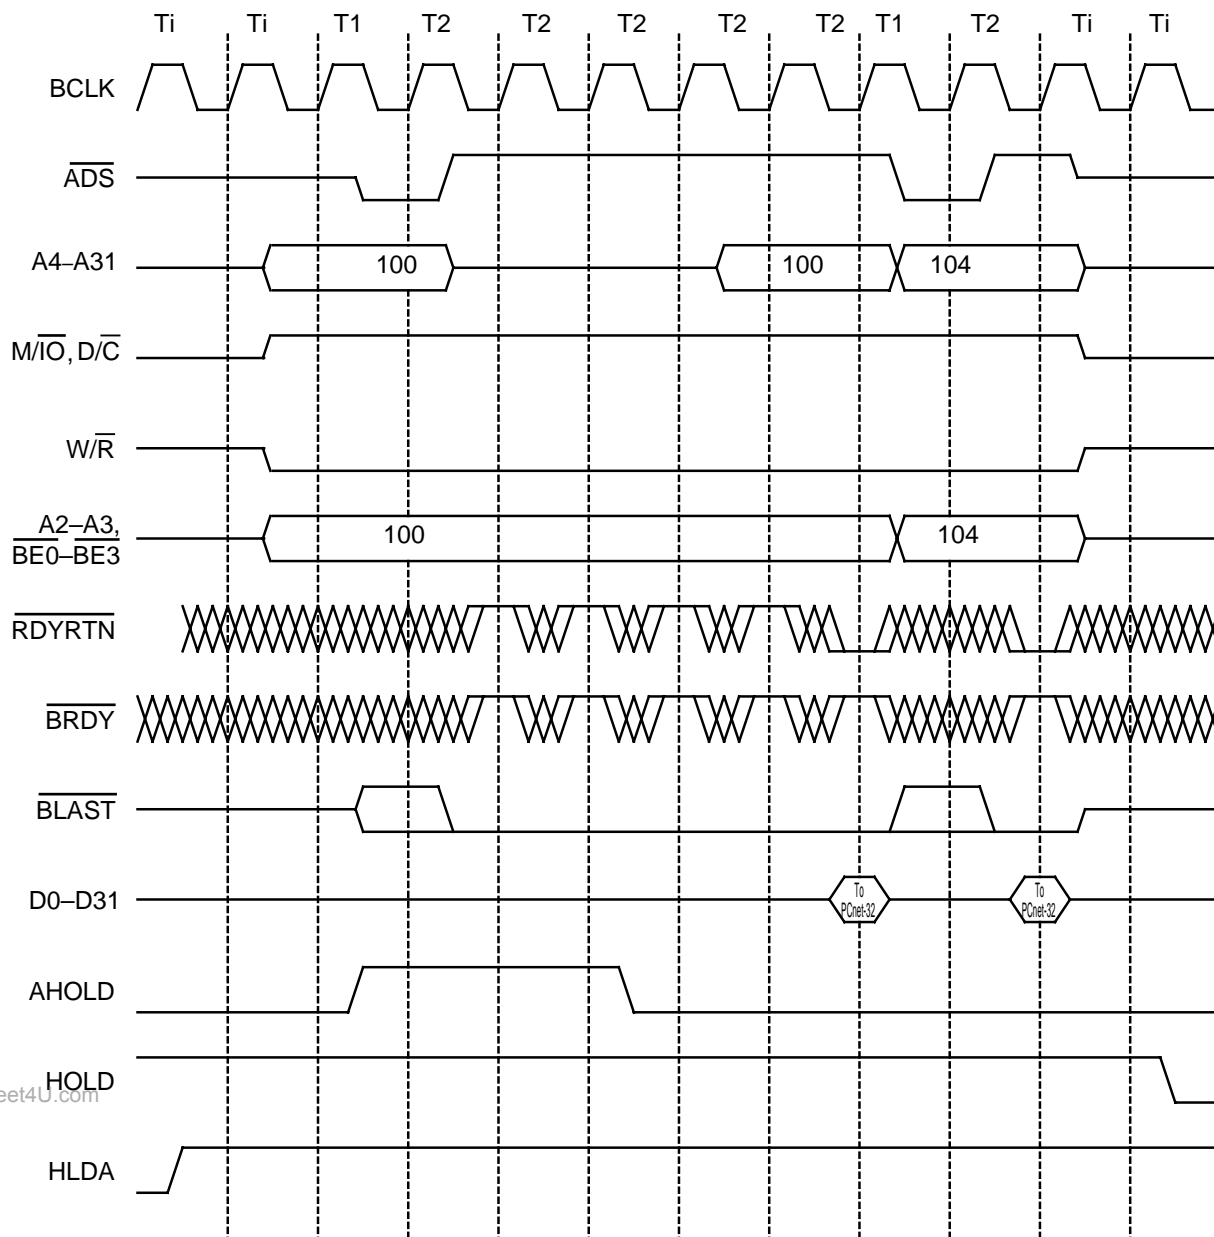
Ti Ti T1 T2 T2 T2 T2 T2 T1 T2 Ti Ti

BCLK

$\overline{ADS}$

A4–A31

100

100

104

$M/\overline{IO}$, $D/\overline{C}$

$W/\overline{R}$

$\overline{A2–A3}$, $\overline{BE0–BE3}$

100

104

$\overline{RDYRTN}$

$\overline{BRDY}$

$\overline{BLAST}$

D0–D31

To PCnet-32

To PCnet-32

AHOLD

HOLD

eet4U.com

HLDA